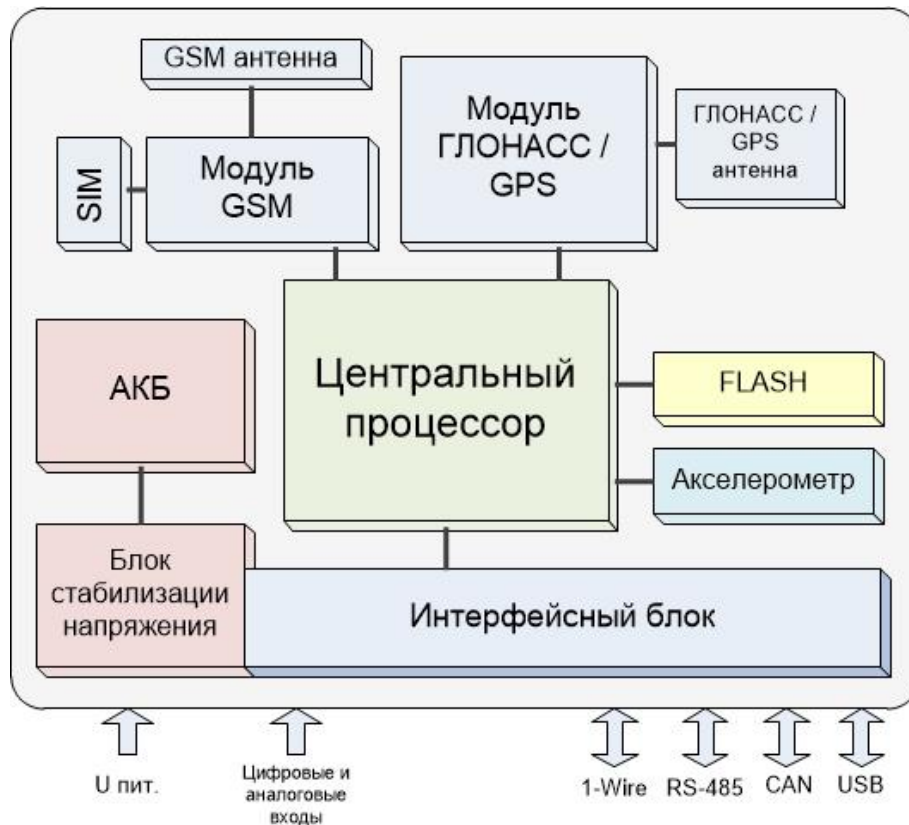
GSM антенна

SIM

Модуль GSM

Модуль ГЛОНАСС / GPS

ГЛОНАСС / GPS антенна

АКБ

Центральный процессор

FLASH

Акселерометр

Блок стабилизации напряжения

Интерфейсный блок

U пит.

Цифровые и аналоговые входы

1-Wire

RS-485

CAN

USB